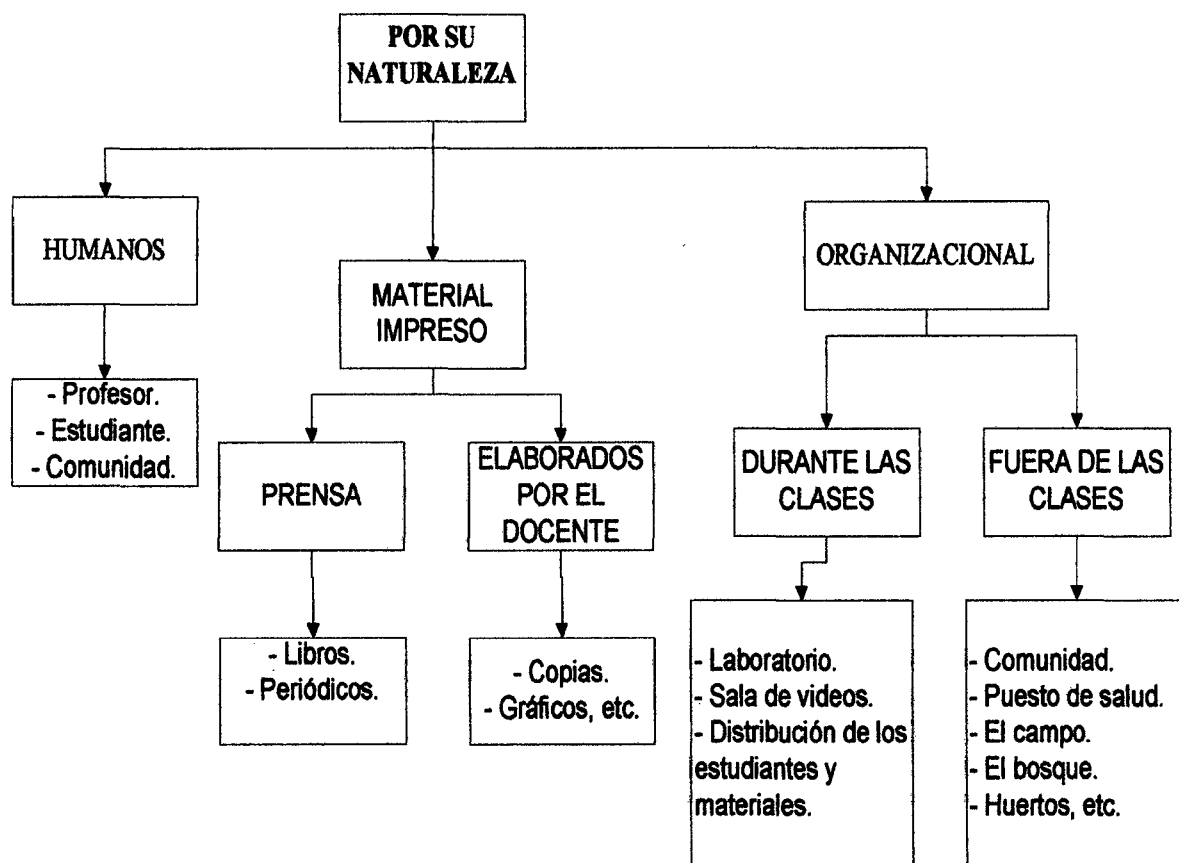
POR SU NATURALEZA

HUMANOS

- Profesor.
- Estudiante.
- Comunidad.

MATERIAL IMPRESO

PRENSA

- Libros.
- Periódicos.

ELABORADOS POR EL DOCENTE

- Copias.
- Gráficos, etc.

ORGANIZACIONAL

DURANTE LAS CLASES

- Laboratorio.
- Sala de videos.
- Distribución de los estudiantes y materiales.

FUERA DE LAS CLASES

- Comunidad.
- Puesto de salud.
- El campo.
- El bosque.
- Huertos, etc.